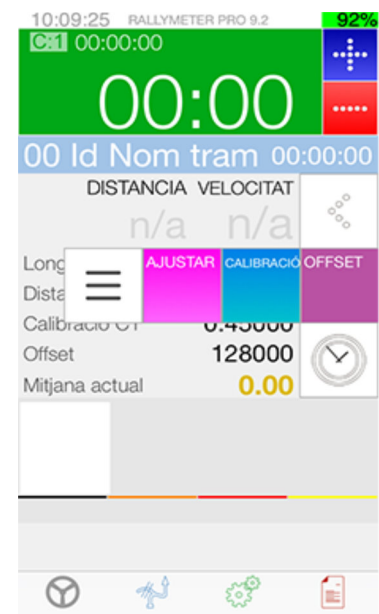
10:09:25 RALLYMETER PRO 9.2 92%

C:1 00:00:00

00:00

00 Id Nom tram 00:00:00

DISTANCIA VELOCITAT

n/a n/a

Long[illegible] AJUSTAR CALIBRACIÓ OFFSET

Dista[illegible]

Calibració C1 0.45000

Offset 128000

Mitjana actual 0.00